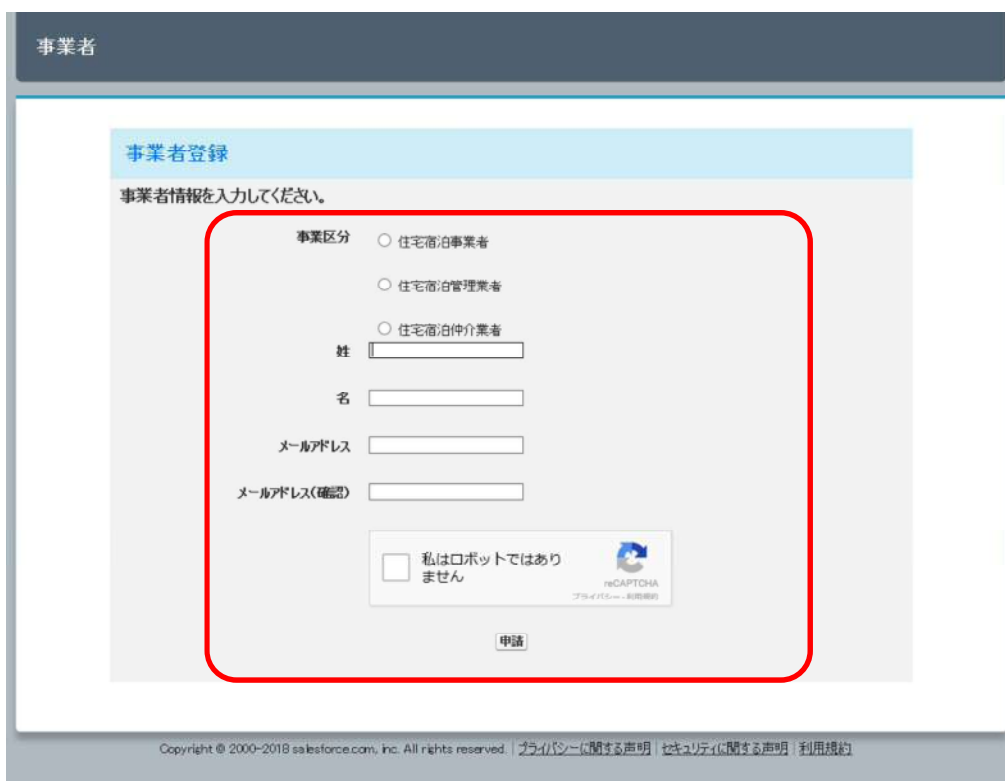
事業者

事業者登録

事業者情報を入力してください。

事業区分 ○ 住宅宿泊事業者

○ 住宅宿泊管理業者

○ 住宅宿泊仲介業者

姓

名

メールアドレス

メールアドレス(確認)

私はロボットではありません

reCAPTCHA
プライバシー - 利用規約

申請

Copyright © 2000-2018 salesforce.com, inc. All rights reserved. | プライバシーに関する声明 | セキュリティに関する声明 | 利用規約